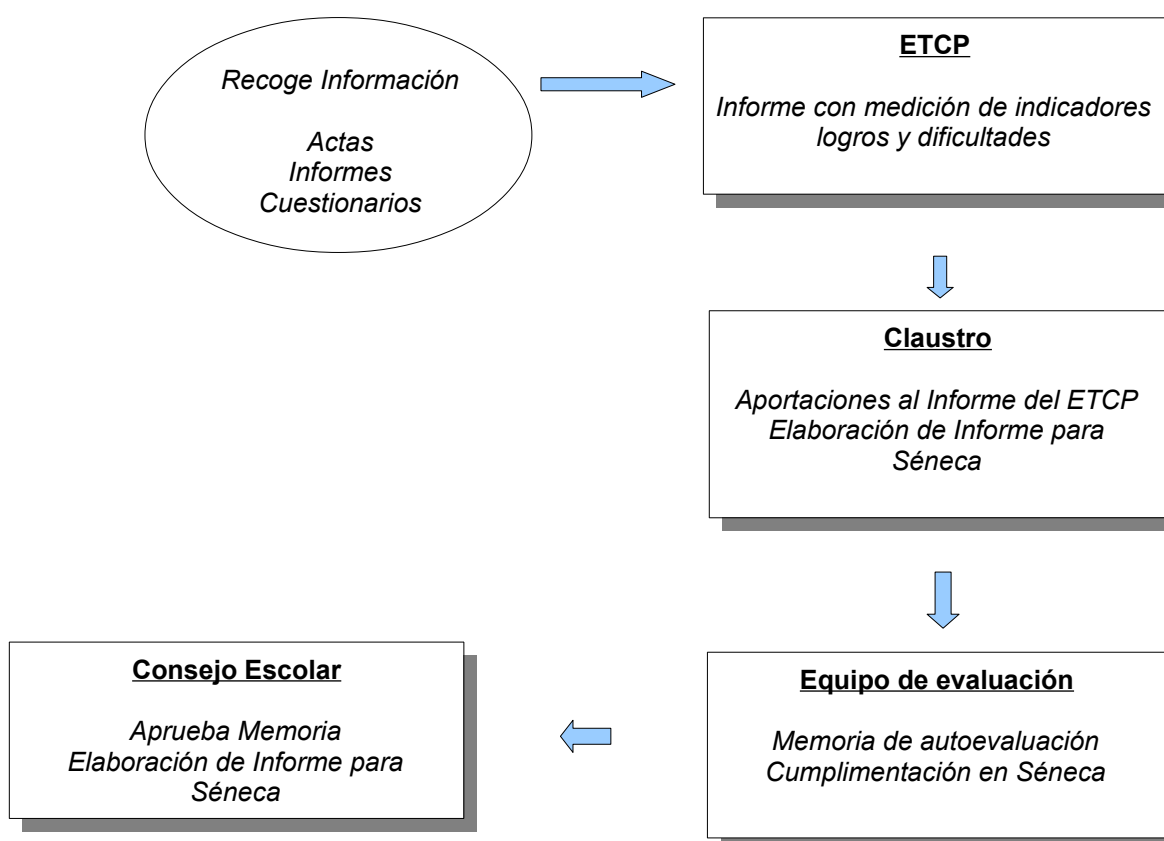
Recoge Información

Actas
Informes
Cuestionarios

ETCP

Informe con medición de indicadores logros y dificultades

Claustro

Aportaciones al Informe del ETCP
Elaboración de Informe para Séneca

Equipo de evaluación

Memoria de autoevaluación
Cumplimentación en Séneca

Consejo Escolar

Aprueba Memoria
Elaboración de Informe para Séneca